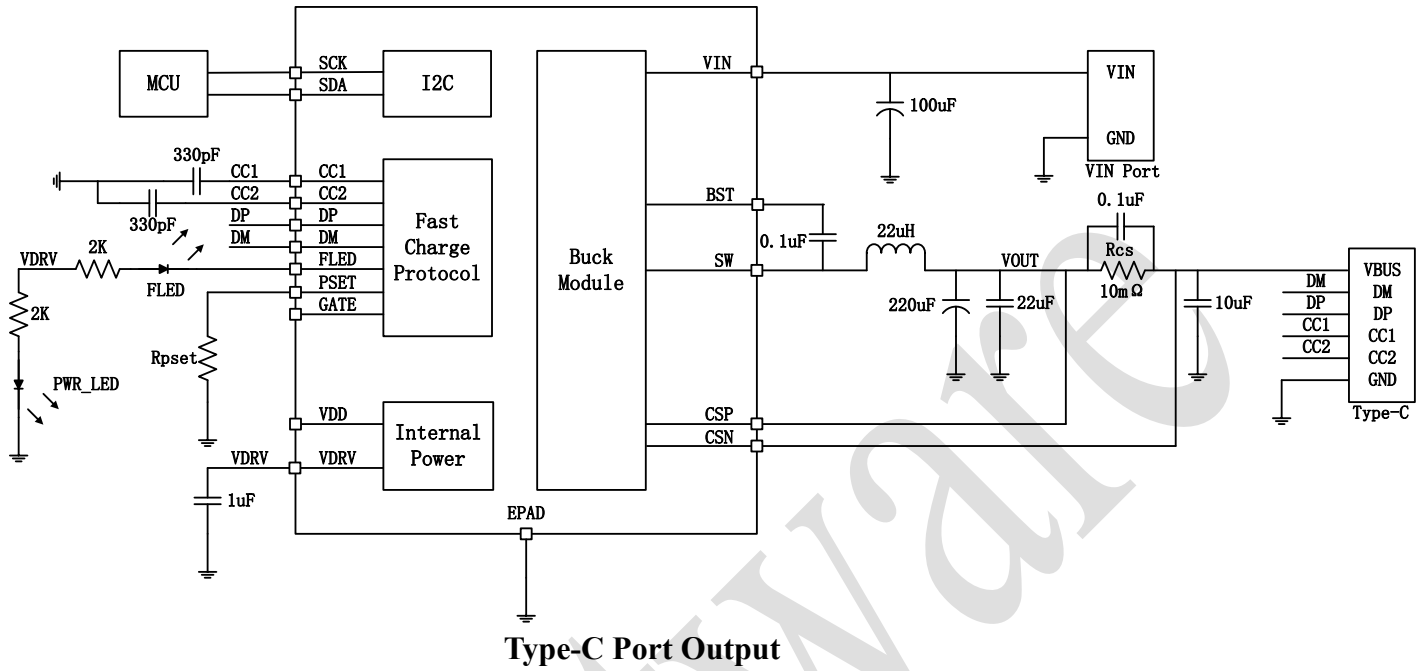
MCU
SCK
SDA
I2C
330pF
CC1
CC1
CC2
CC2
330pF
DP
DP
DM
DM
Fast Charge Protocol
VDRV
2K
FLED
FLED
PSET
GATE
2K
Rpset
PWR_LED
VDD
Internal Power
VDRV
VDRV
1uF
EPAD
Buck Module
VIN
BST
SW
CSP
CSN
100uF
VIN
GND
VIN Port
0.1uF
22uH
VOUT
0.1uF
Rcs
10mΩ
220uF
22uF
10uF
DM
DP
CC1
CC2
VBUS
DM
DP
CC1
CC2
GND
Type-C
ware
Type-C Port Output